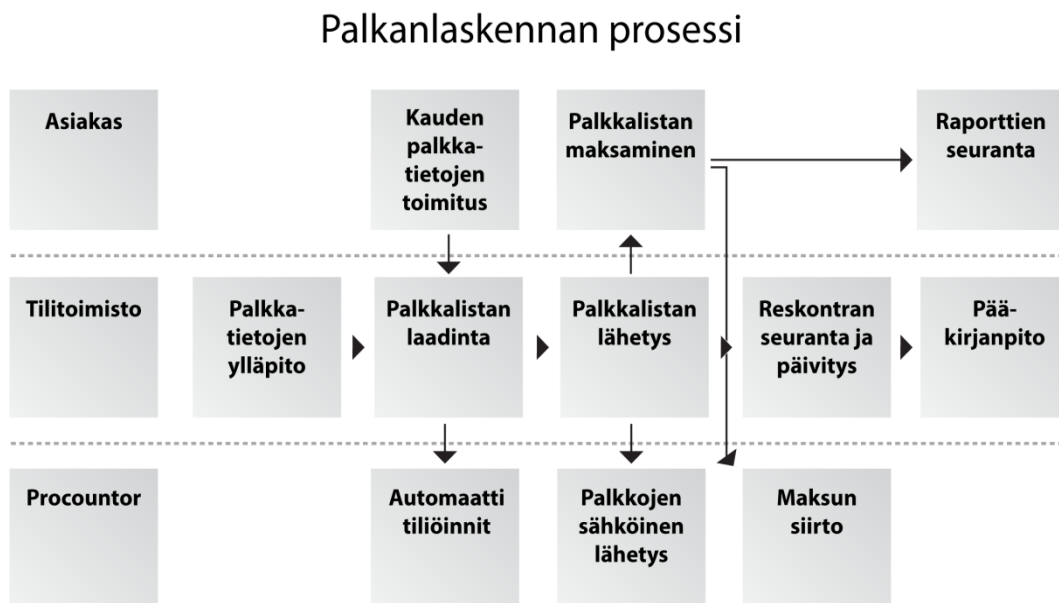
Palkanlaskennan prosessi

Asiakas

Kauden palkkatietojen toimitus

Palkkalistan maksaminen

Raporttien seuranta

Tilitoimisto

Palkkatietojen ylläpito

Palkkalistan laadinta

Palkkalistan lähetys

Reskontran seuranta ja päivitys

Pääkirjanpito

Procountor

Automaatti tiliöinnit

Palkkojen sähköinen lähetys

Maksun siirto